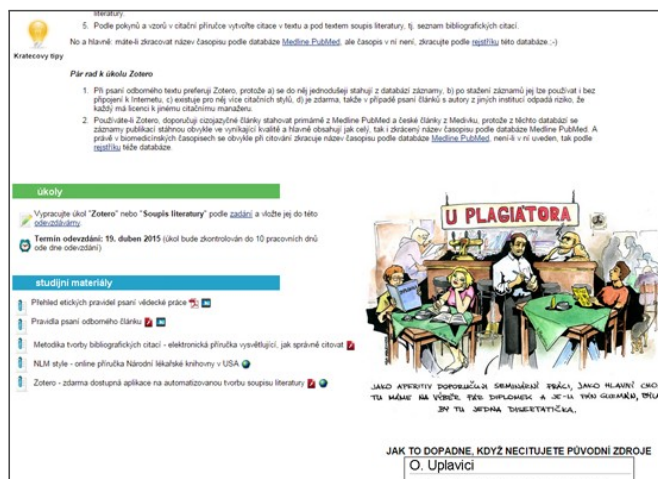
literatury.

5. Podle pokynů a vzorů v citační příručce vytvořte citace v textu a pod textem soupis literatury, tj. seznam bibliografických citací.

Kratecovy tipy

No a hlavně: máte-li zkracovat název časopisu podle databáze Medline PubMed, ale časopis v ní není, zkracujte podle rejstříku této databáze ;-)

Pár rad k úkolu Zotero

1. Při psaní odborného textu preferuji Zotero, protože a) se do něj jednoduššeji stahují z databází záznamy, b) po stažení záznamů jej lze používat i bez připojení k Internetu, c) existuje pro něj více citačních stylů, d) je zdarma, takže v případě psaní článků s autory z jiných institucí odpadá riziko, že každý má licenci k jinému citačnímu manažeru.

2. Používáte-li Zotero, doporučuji cizojazyčné články stahovat primárně z Medline PubMed a české články z Medvíku, protože z těchto databází se záznamy publikací stáhnou obvykle ve vynikající kvalitě a hlavně obsahují jak celý, tak i zkrácený název časopisu podle databáze Medline PubMed. A právě v biomedicínských časopisech se obvykle při citování zkracuje název časopisu podle databáze Medline PubMed, není-li v ní uveden, tak podle rejstříku téže databáze.

úkoly

Vypracujte úkol "Zotero" nebo "Soupis literatury" podle zadání a vložte jej do této odevzdávárny.

Termín odevzdání: 19. duben 2015 (úkol bude zkontrolován do 10 pracovních dnů ode dne odevzdání)

studijní materiály

Přehled etických pravidel psaní vědecké práce

Pravidla psaní odborného článku

Metodika tvorby bibliografických citací - elektronická příručka vysvětlující, jak správně citovat

NLM style - online příručka Národní lékařské knihovny v USA

Zotero - zdarma dostupná aplikace na automatizovanou tvorbu soupisu literatury

U PLAGIÁTORA

JAKO APERITIV DOPORUČUJI SEMINÁRNÍ PRÁCI, JAKO HLAVNÍ CHO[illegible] TU MÁME NA VÝBĚR PÁR DIPLOMEK A JE-LI PAN GURMÁN, BYL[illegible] BY TU JEDNA DISERTAČNÍČKA.

JAK TO DOPADNE, KDYŽ NECITUJETE PŮVODNÍ ZDROJE

O. Uplavici